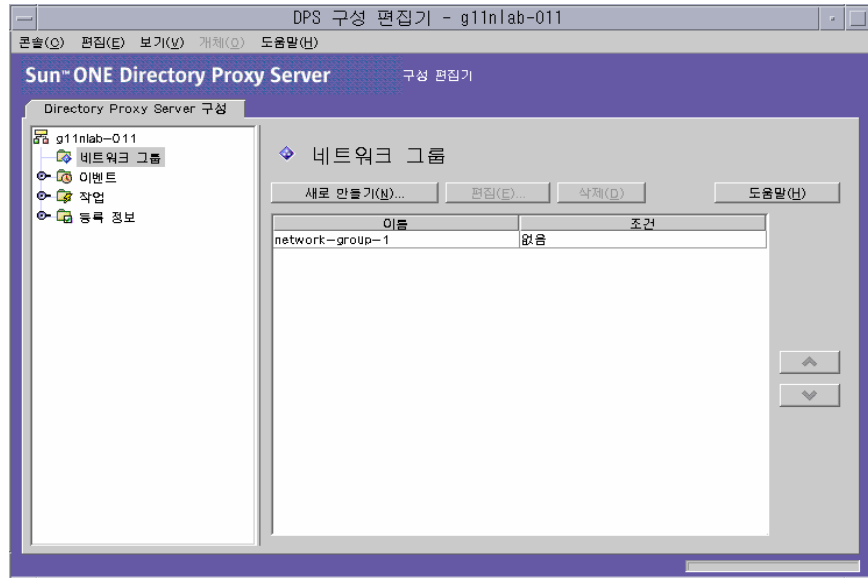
DPS 구성 편집기 - g11nlab-011

콘솔(O) 편집(E) 보기(V) 개체(O) 도움말(H)

Sun™ ONE Directory Proxy Server 구성 편집기

Directory Proxy Server 구성

g11nlab-011
네트워크 그룹
이벤트
작업
등록 정보

네트워크 그룹

새로 만들기(N)... 편집(E)... 삭제(D) 도움말(H)

| 이름 | 조건 |
|---|---|
| network-group-1 | 없음 |